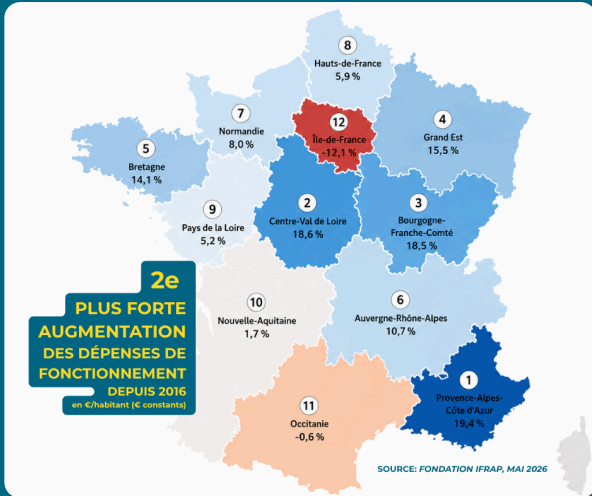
8
Hauts-de-France
5,9 %

7
Normandie
8,0 %

12
Île-de-France
-12,1 %

4
Grand Est
15,5 %

5
Bretagne
14,1 %

2
Centre-Val de Loire
18,6 %

3
Bourgogne-Franche-Comté
18,5 %

9
Pays de la Loire
5,2 %

2e
PLUS FORTE AUGMENTATION DES DÉPENSES DE FONCTIONNEMENT
DEPUIS 2016
en €/habitant (€ constants)

10
Nouvelle-Aquitaine
1,7 %

6
Auvergne-Rhône-Alpes
10,7 %

1
Provence-Alpes-Côte d'Azur
19,4 %

11
Occitanie
-0,6 %

SOURCE: FONDATION IFRAP, MAI 2026